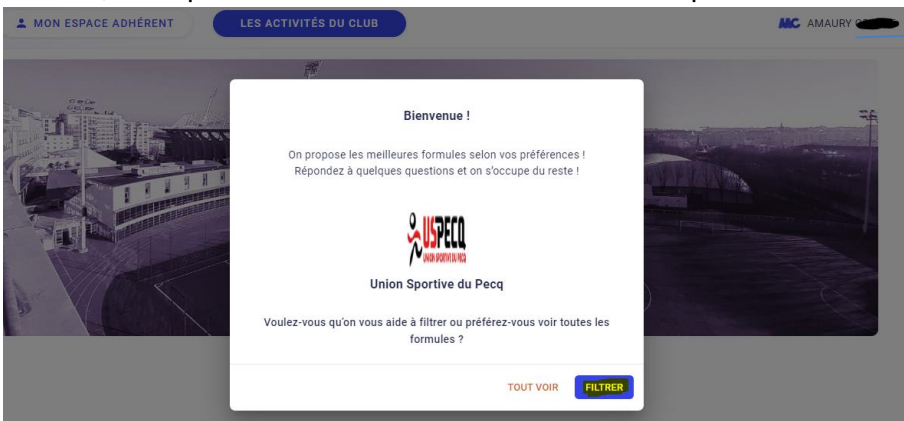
MON ESPACE ADHÉRENT

LES ACTIVITÉS DU CLUB

AMAURY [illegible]

Bienvenue !

On propose les meilleures formules selon vos préférences ! Répondez à quelques questions et on s'occupe du reste !

USPECQ
UNION SPORTIVE DU PECQ

Union Sportive du Pecq

Voulez-vous qu'on vous aide à filtrer ou préférez-vous voir toutes les formules ?

TOUT VOIR

FILTRER